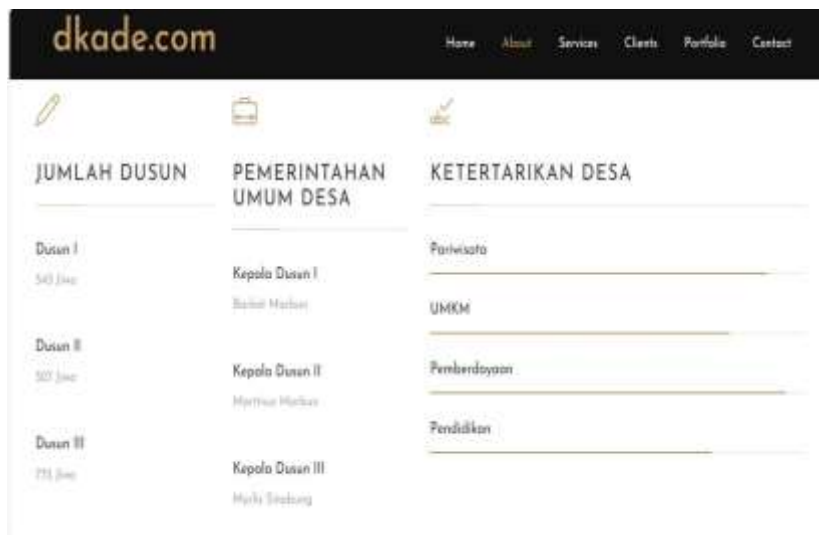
dkade.com

Home About Services Clients Portfolio Contact

JUMLAH DUSUN

Dusun I
543 Jiwa

Dusun II
507 Jiwa

Dusun III
775 Jiwa

PEMERINTAHAN UMUM DESA

Kepala Dusun I
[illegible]

Kepala Dusun II
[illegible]

Kepala Dusun III
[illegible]

KETERTARIKAN DESA

Pariwisata

UMKM

Pemberdayaan

Pendidikan